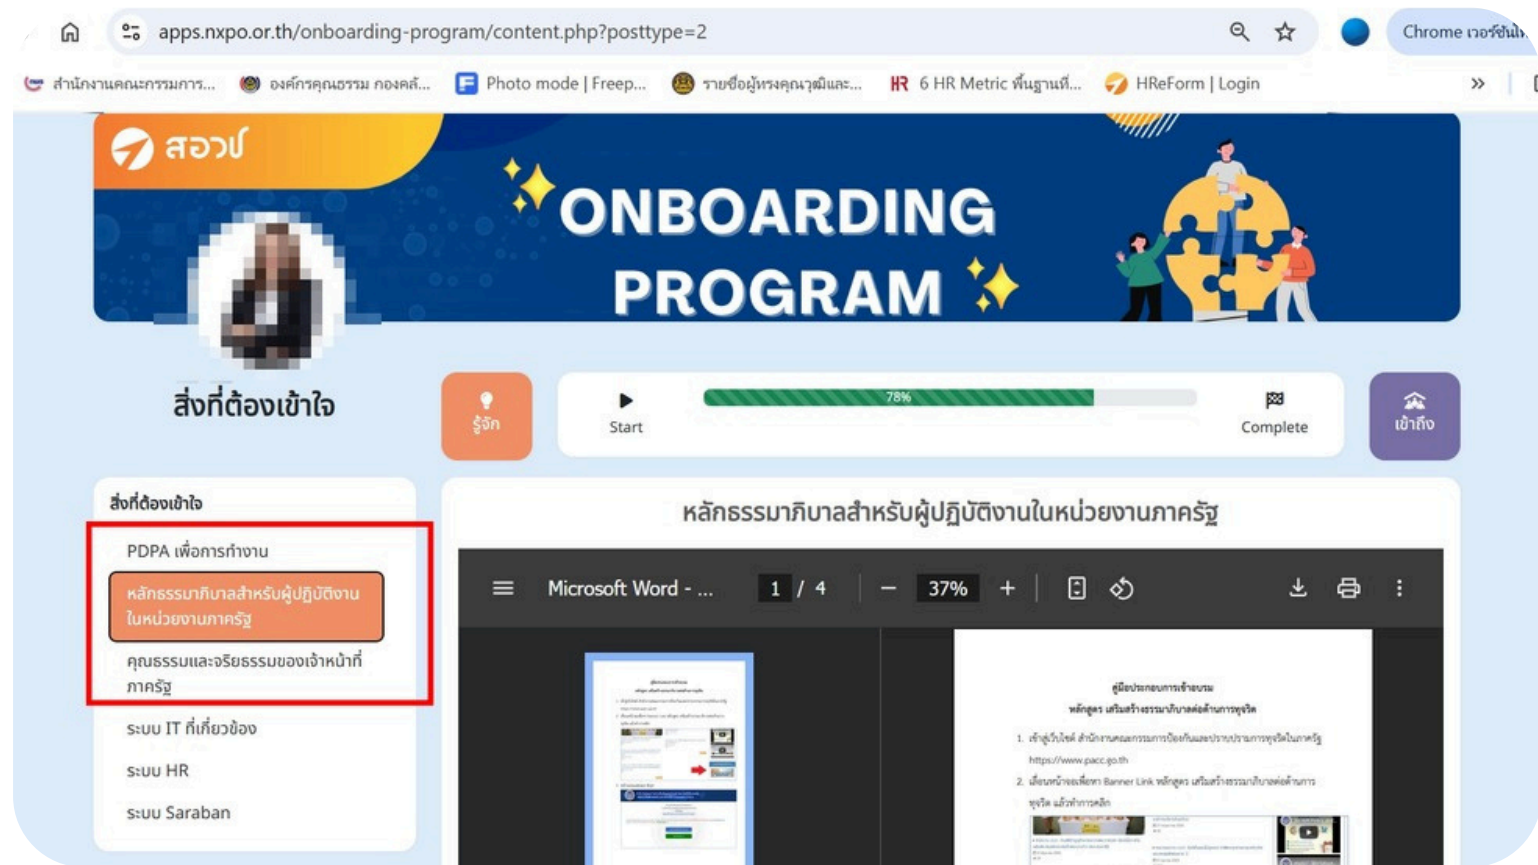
apps.nxpo.or.th/onboarding-program/content.php?posttype=2

Chrome เวอร์ชันใ...

สำนักงานคณะกรรมการ... องค์กรคุณธรรม กองคลั... Photo mode | Freep... รายชื่อผู้ทรงคุณวุฒิและ... 6 HR Metric พื้นฐานที่... HReForm | Login

สอวช

ONBOARDING PROGRAM

สิ่งที่ต้องเข้าใจ

รู้จัก

Start

78%

Complete

เข้าถึง

สิ่งที่ต้องเข้าใจ

PDPA เพื่อการทำงาน

หลักธรรมาภิบาลสำหรับผู้ปฏิบัติงานในหน่วยงานภาครัฐ

คุณธรรมและจริยธรรมของเจ้าหน้าที่ภาครัฐ

ระบบ IT ที่เกี่ยวข้อง

ระบบ HR

ระบบ Saraban

หลักธรรมาภิบาลสำหรับผู้ปฏิบัติงานในหน่วยงานภาครัฐ

Microsoft Word - ... 1 / 4 37%

คู่มือประกอบการเข้าอบรม

หลักสูตร เสริมสร้างธรรมาภิบาลต่อต้านการทุจริต

1. เข้าสู่เว็บไซต์ สำนักงานคณะกรรมการป้องกันและปราบปรามการทุจริตในภาครัฐ https://www.pacc.go.th

2. เลื่อนหน้าจอเพื่อหา Banner Link หลักสูตร เสริมสร้างธรรมาภิบาลต่อต้านการทุจริต แล้วทำการคลิก